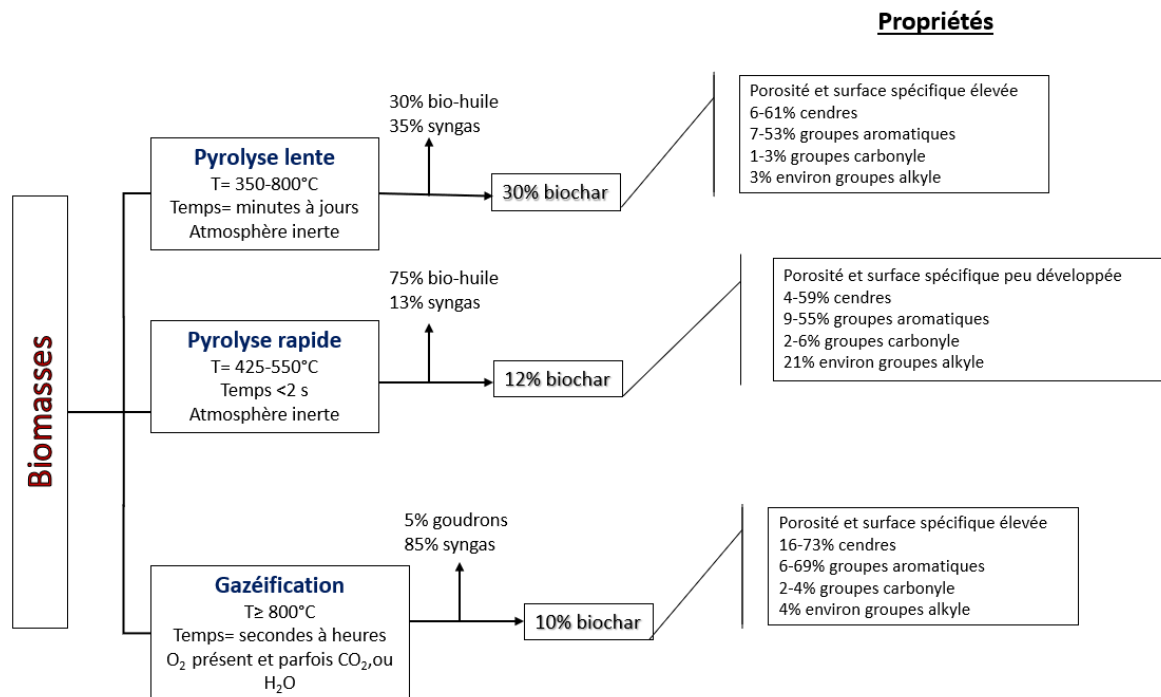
Propriétés

Biomasses

Pyrolyse lente
T= 350-800°C
Temps= minutes à jours
Atmosphère inerte

30% bio-huile
35% syngas

30% biochar

Porosité et surface spécifique élevée
6-61% cendres
7-53% groupes aromatiques
1-3% groupes carbonyle
3% environ groupes alkyle

Pyrolyse rapide
T= 425-550°C
Temps <2 s
Atmosphère inerte

75% bio-huile
13% syngas

12% biochar

Porosité et surface spécifique peu développée
4-59% cendres
9-55% groupes aromatiques
2-6% groupes carbonyle
21% environ groupes alkyle

Gazéification
T≥ 800°C
Temps= secondes à heures
$O_2$ présent et parfois $CO_2$,ou $H_2O$

5% goudrons
85% syngas

10% biochar

Porosité et surface spécifique élevée
16-73% cendres
6-69% groupes aromatiques
2-4% groupes carbonyle
4% environ groupes alkyle